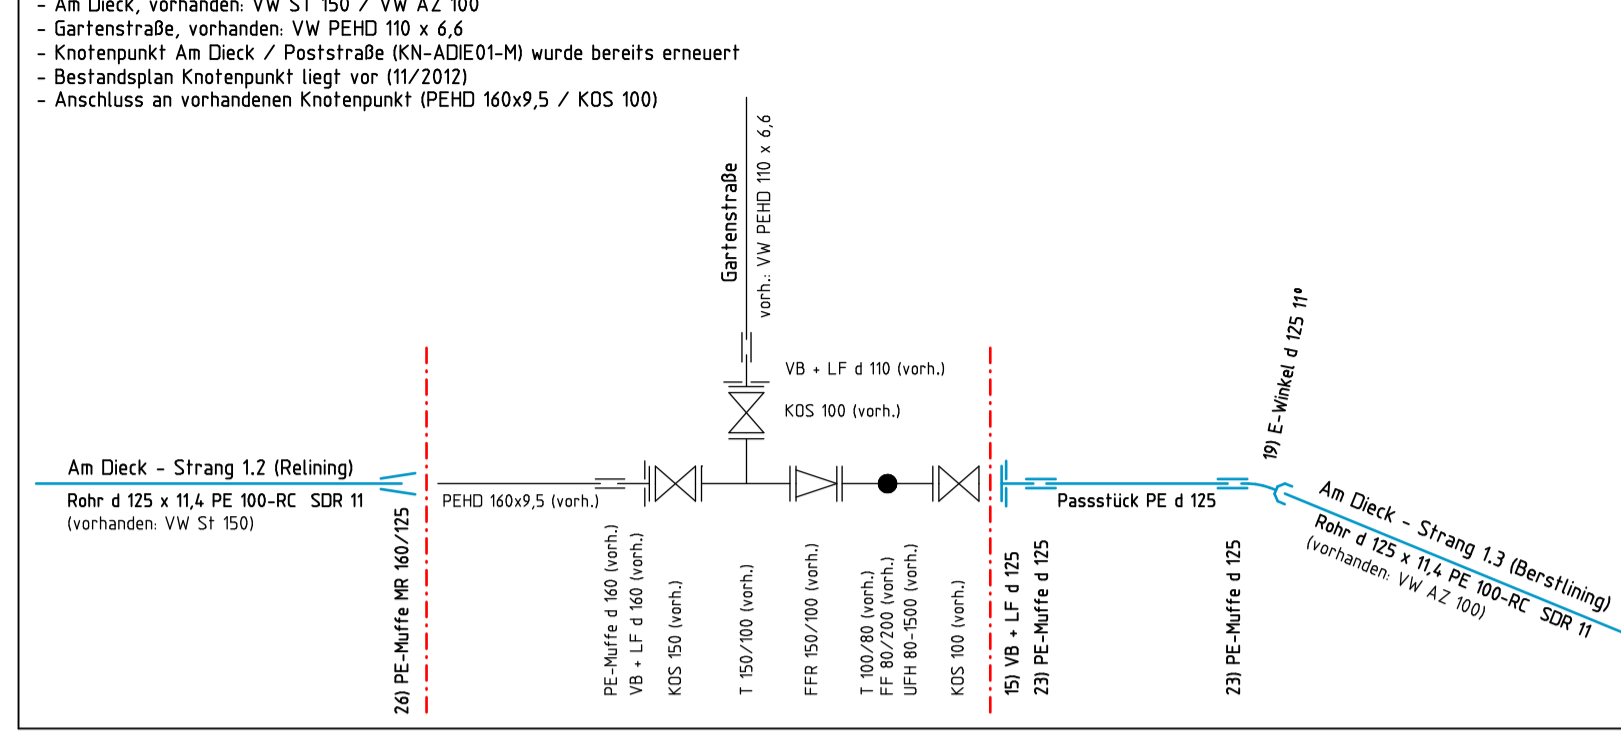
- Am Dieck, vorhanden: VW St 150 / VW AZ 100
- Gartenstraße, vorhanden: VW PEHD 110 x 6,6
- Knotenpunkt Am Dieck / Poststraße (KN-ADIE01-M) wurde bereits erneuert
- Bestandsplan Knotenpunkt liegt vor (11/2012)
- Anschluss an vorhandenen Knotenpunkt (PEHD 160x9,5 / KOS 100)

Gartenstraße
vorh.: VW PEHD 110 x 6,6

VB + LF d 110 (vorh.)
KOS 100 (vorh.)

19) E-Winkel d 125 11°

Am Dieck - Strang 1.2 (Relining)
Rohr d 125 x 11,4 PE 100-RC SDR 11
(vorhanden: VW St 150)

PEHD 160x9,5 (vorh.)

Passstück PE d 125

Am Dieck - Strang 1.3 (Berstlining)
Rohr d 125 x 11,4 PE 100-RC SDR 11
(vorhanden: VW AZ 100)

26) PE-Muffe MR 160/125
PE-Muffe d 160 (vorh.)
VB + LF d 160 (vorh.)
KOS 150 (vorh.)
T 150/100 (vorh.)
FFR 150/100 (vorh.)
T 100/80 (vorh.)
FF 80/200 (vorh.)
UFH 80-1500 (vorh.)
KOS 100 (vorh.)
15) VB + LF d 125
23) PE-Muffe d 125
23) PE-Muffe d 125